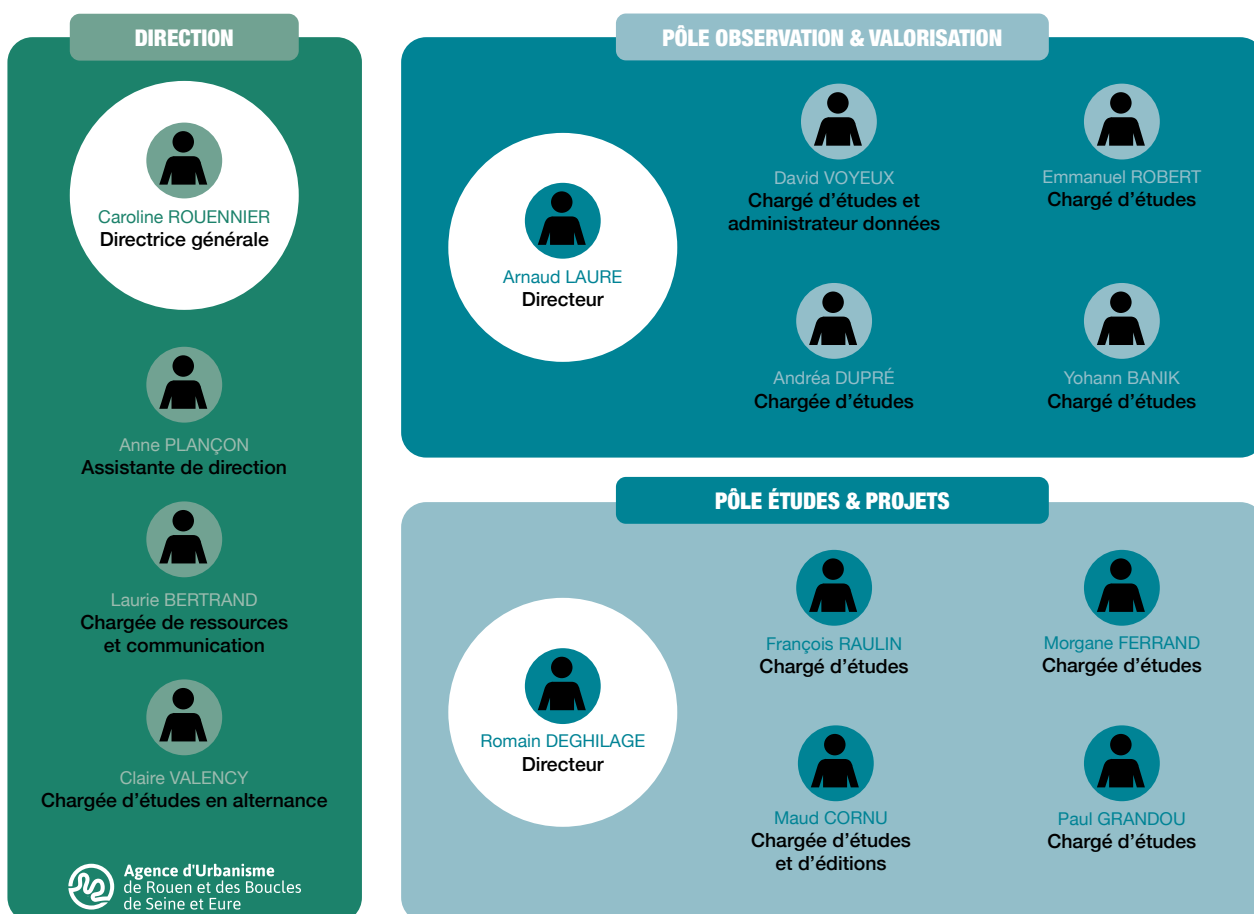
DIRECTION

Caroline ROUENNIER
Directrice générale

Anne PLANÇON
Assistante de direction

Laurie BERTRAND
Chargée de ressources et communication

Claire VALENCY
Chargée d'études en alternance

Agence d'Urbanisme de Rouen et des Boucles de Seine et Eure

PÔLE OBSERVATION & VALORISATION

Arnaud LAURE
Directeur

David VOYEUX
Chargé d'études et administrateur données

Emmanuel ROBERT
Chargé d'études

Andréa DUPRÉ
Chargée d'études

Yohann BANIK
Chargé d'études

PÔLE ÉTUDES & PROJETS

Romain DEGHILAGE
Directeur

François RAULIN
Chargé d'études

Morgane FERRAND
Chargée d'études

Maud CORNU
Chargée d'études et d'éditions

Paul GRANDOU
Chargé d'études